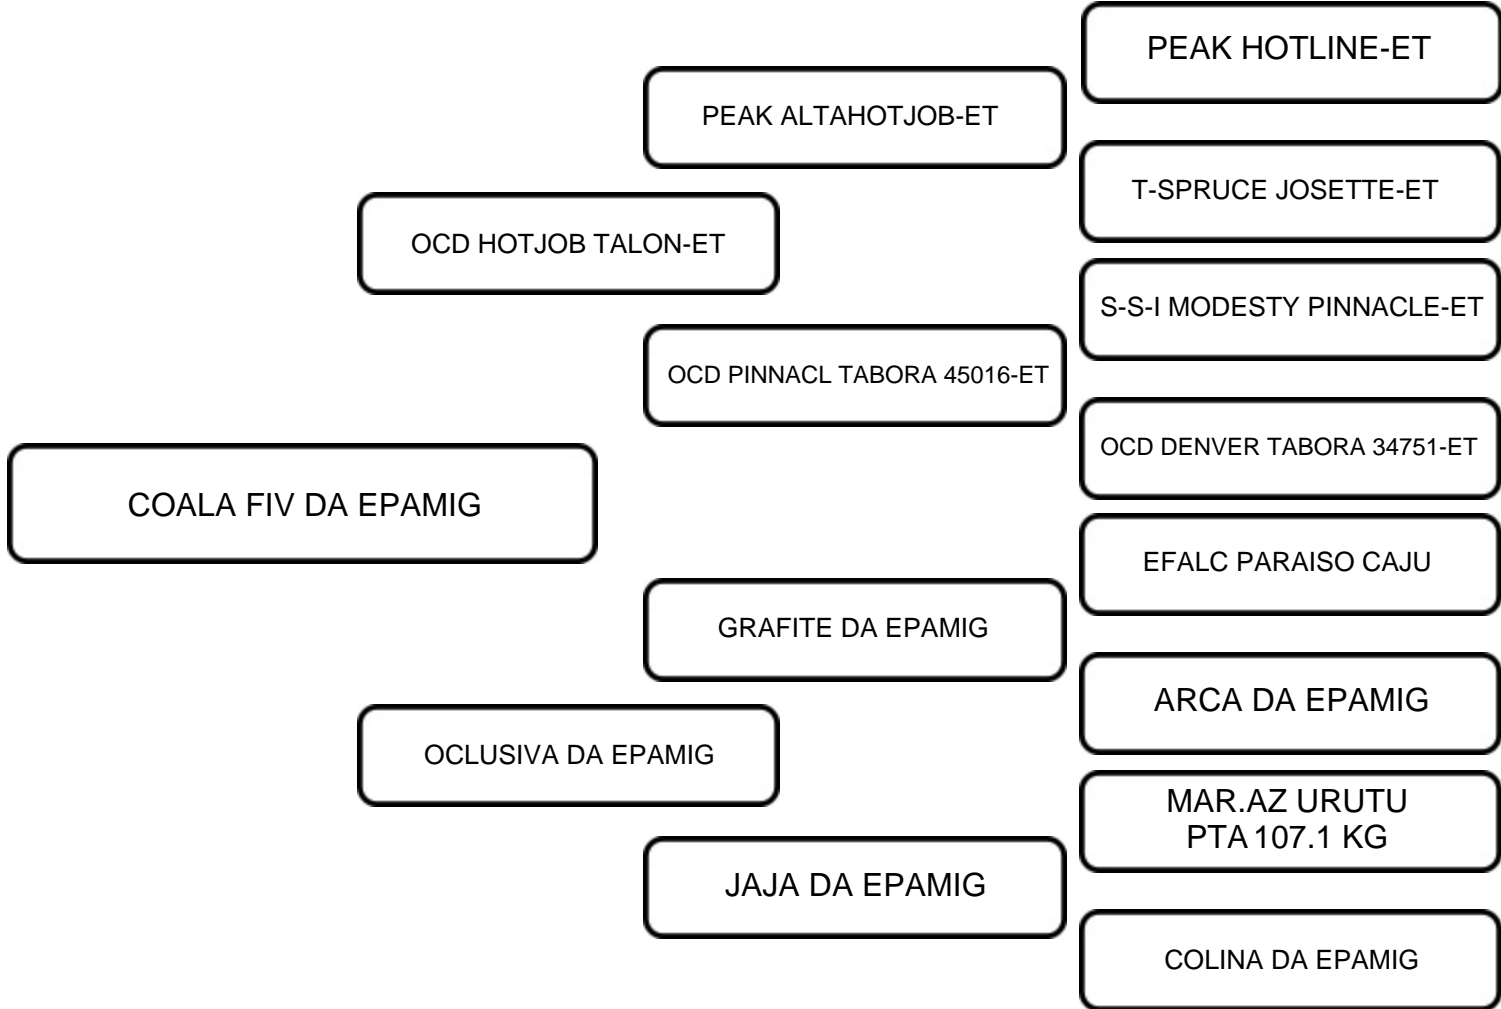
COALA FIV DA EPAMIG

OCD HOTJOB TALON-ET

PEAK ALTAHOTJOB-ET

PEAK HOTLINE-ET

T-SPRUCE JOSETTE-ET

OCD PINNACL TABORA 45016-ET

S-S-I MODESTY PINNACLE-ET

OCD DENVER TABORA 34751-ET

OCLUSIVA DA EPAMIG

GRAFITE DA EPAMIG

EFALC PARAISO CAJU

ARCA DA EPAMIG

JAJA DA EPAMIG

MAR.AZ URUTU
PTA 107.1 KG

COLINA DA EPAMIG